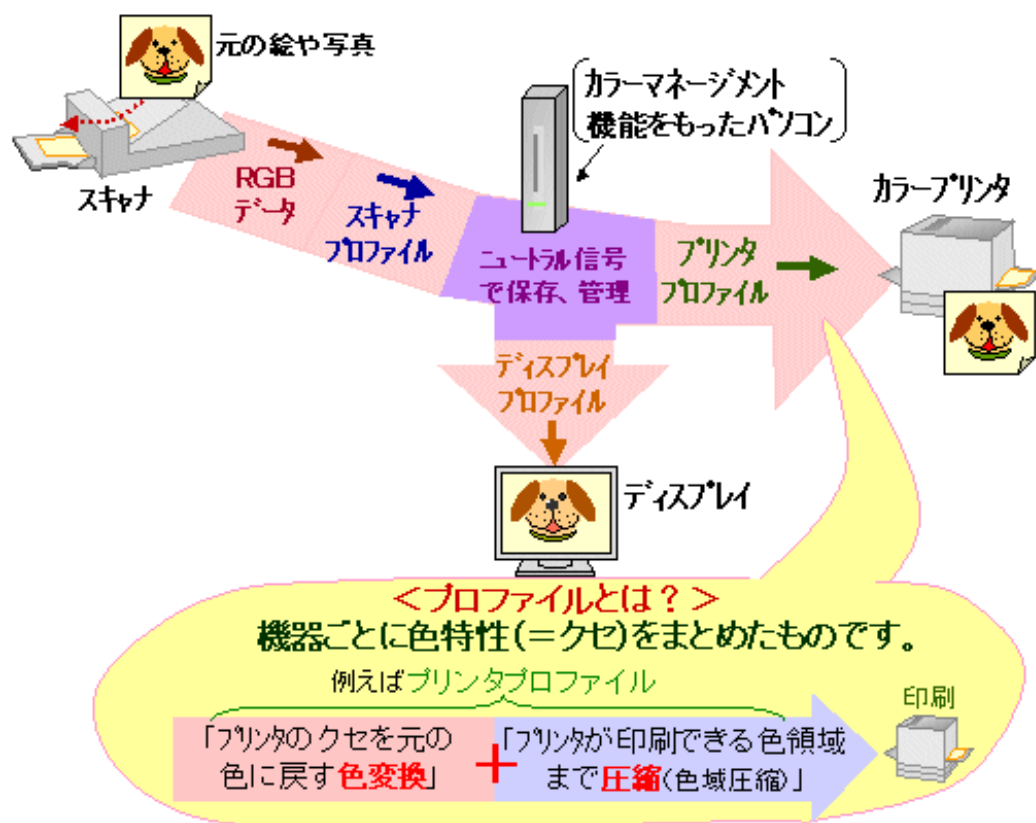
元の絵や写真

スキャナ

RGB データ

スキャナ プロファイル

カラーマネージメント 機能をもったパソコン

ニュートラル信号 で保存、管理

プリンタ プロファイル

カラープリンタ

ディスプレイ プロファイル

ディスプレイ

＜プロファイルとは？＞
機器ごとに色特性(＝クセ)をまとめたものです。

例えばプリンタプロファイル

「プリンタのクセを元の色に戻す色変換」 + 「プリンタが印刷できる色領域まで圧縮(色域圧縮)」

印刷